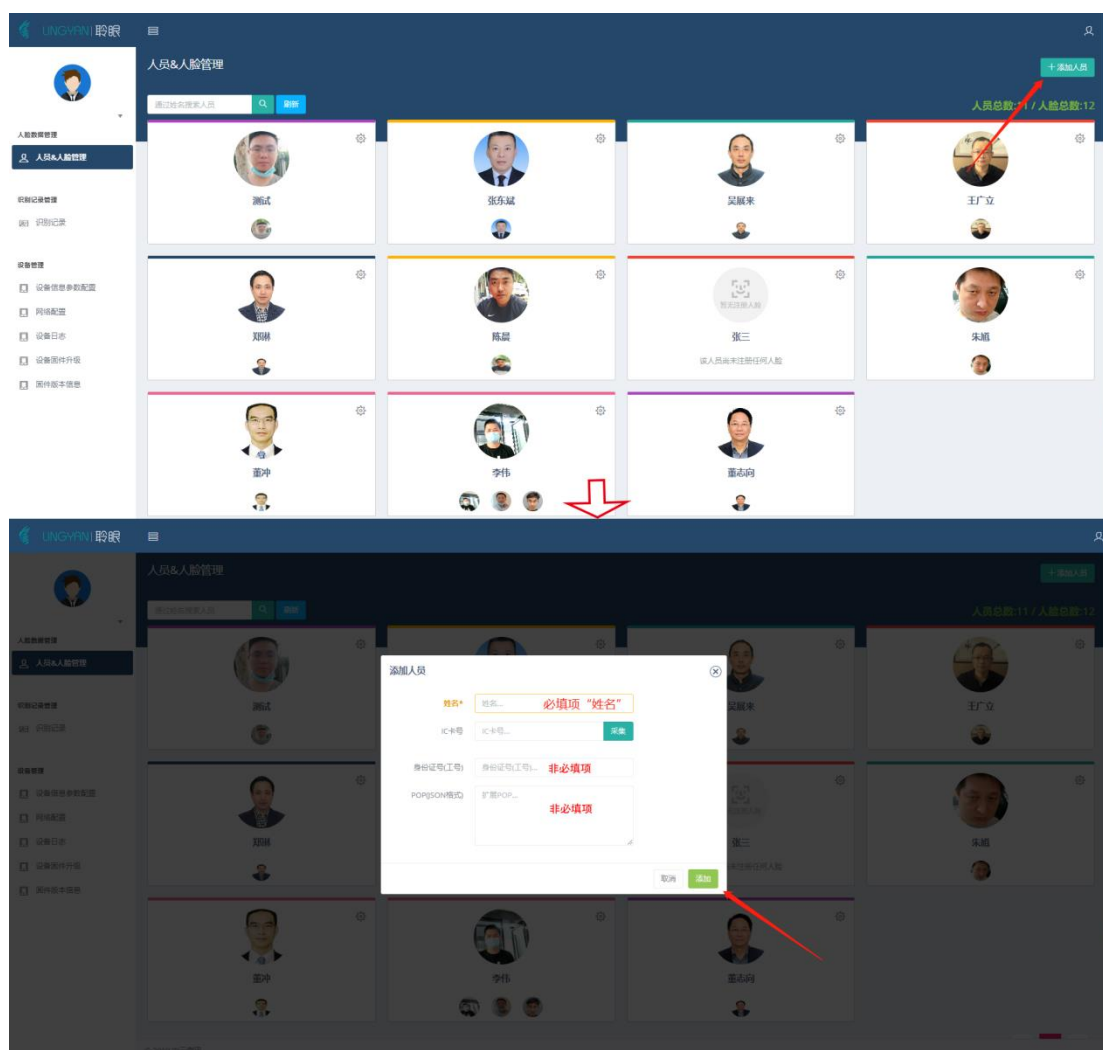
LINGYAN | 聆眼

人员&人脸管理

+ 添加人员

通过姓名搜索人员

刷新

人员总数:11 / 人脸总数:12

人脸数据管理

人员&人脸管理

识别记录管理

识别记录

设备管理

设备信息参数配置

网络配置

设备日志

设备固件升级

固件版本信息

测试

张东斌

吴展来

王广立

郑琳

陈晨

张三

暂无注册人脸

该人员尚未注册任何人脸

朱娟

董冲

李伟

董志向

LINGYAN | 聆眼

人员&人脸管理

+ 添加人员

通过姓名搜索人员

刷新

人员总数:11 / 人脸总数:12

人脸数据管理

人员&人脸管理

识别记录管理

识别记录

设备管理

设备信息参数配置

网络配置

设备日志

设备固件升级

固件版本信息

添加人员

姓名*

姓名...

必填项“姓名”

IC卡号

IC卡号...

采集

身份证号(工号)

身份证号(工号)...

非必填项

POP(JSON格式)

扩展POP...

非必填项

取消

添加

测试

吴展来

王广立

郑琳

张三

该人员尚未注册任何人脸

朱娟

董冲

李伟

董志向